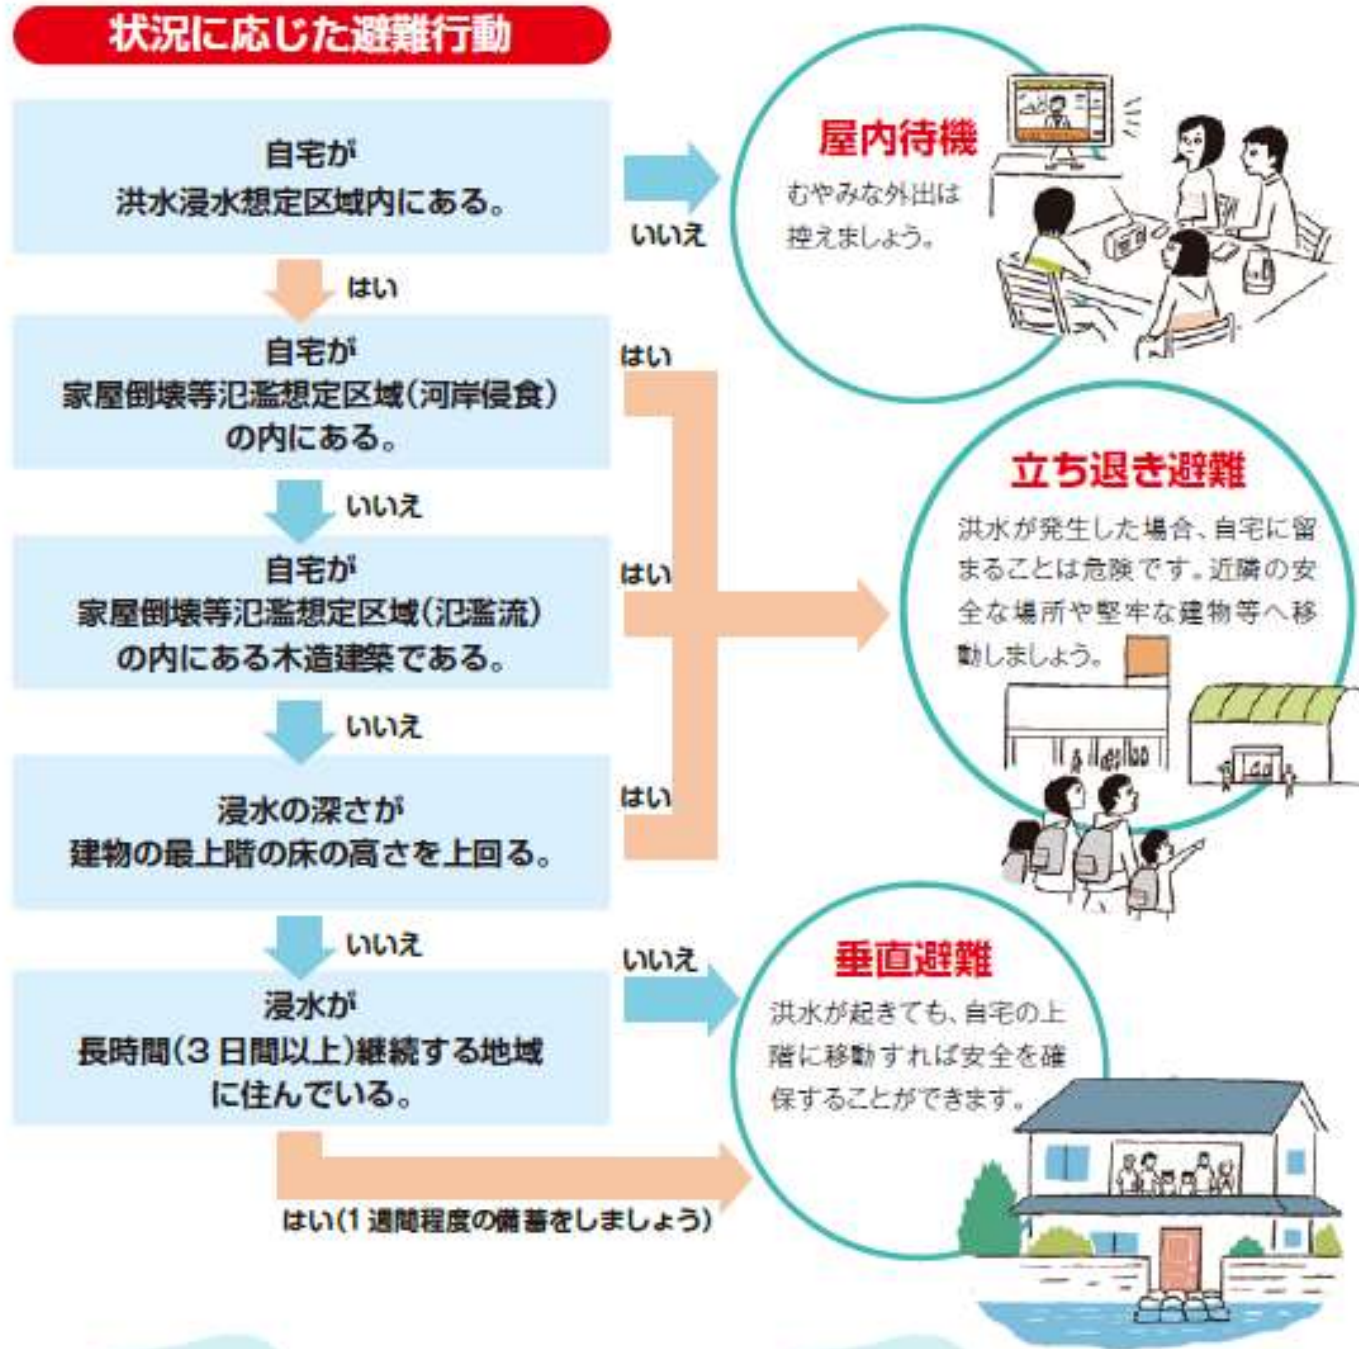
状況に応じた避難行動

自宅が
洪水浸水想定区域内にある。

いいえ

屋内待機
むやみな外出は控えましょう。

はい

自宅が
家屋倒壊等氾濫想定区域(河岸侵食)の内にある。

はい

いいえ

自宅が
家屋倒壊等氾濫想定区域(氾濫流)の内にある木造建築である。

はい

立ち退き避難
洪水が発生した場合、自宅に留まることは危険です。近隣の安全な場所や堅牢な建物等へ移動しましょう。

いいえ

浸水の深さが
建物の最上階の床の高さを上回る。

はい

いいえ

浸水が
長時間(3日間以上)継続する地域に住んでいる。

いいえ

垂直避難
洪水が起きても、自宅の上階に移動すれば安全を確保することができます。

はい(1週間程度の備蓄をしましょう)